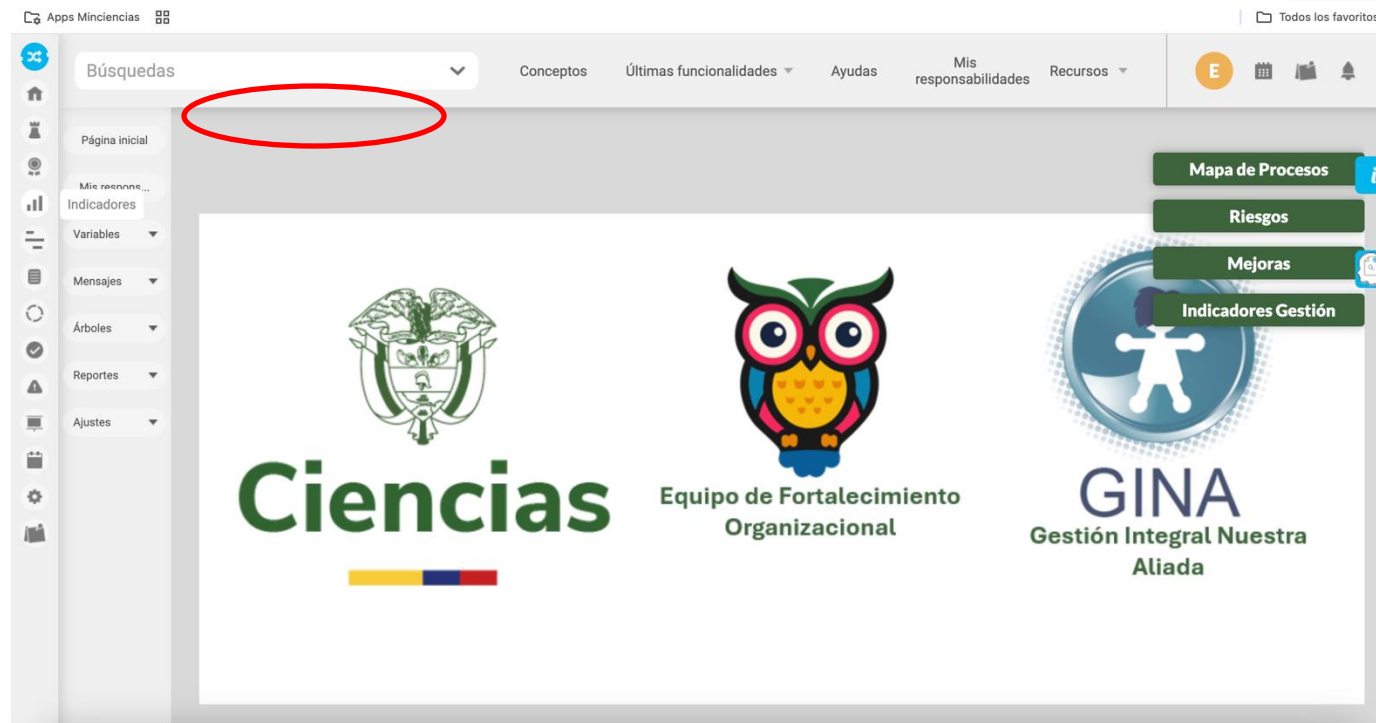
Apps Minciencias

Todos los favoritos

Búsquedas

Conceptos

Últimas funcionalidades

Ayudas

Mis responsabilidades

Recursos

E

Página inicial

Mis respons...

Indicadores

Variables

Mensajes

Árboles

Reportes

Ajustes

Mapa de Procesos

Riesgos

Mejoras

Indicadores Gestión

Ciencias

Equipo de Fortalecimiento Organizacional

GINA

Gestión Integral Nuestra Aliada